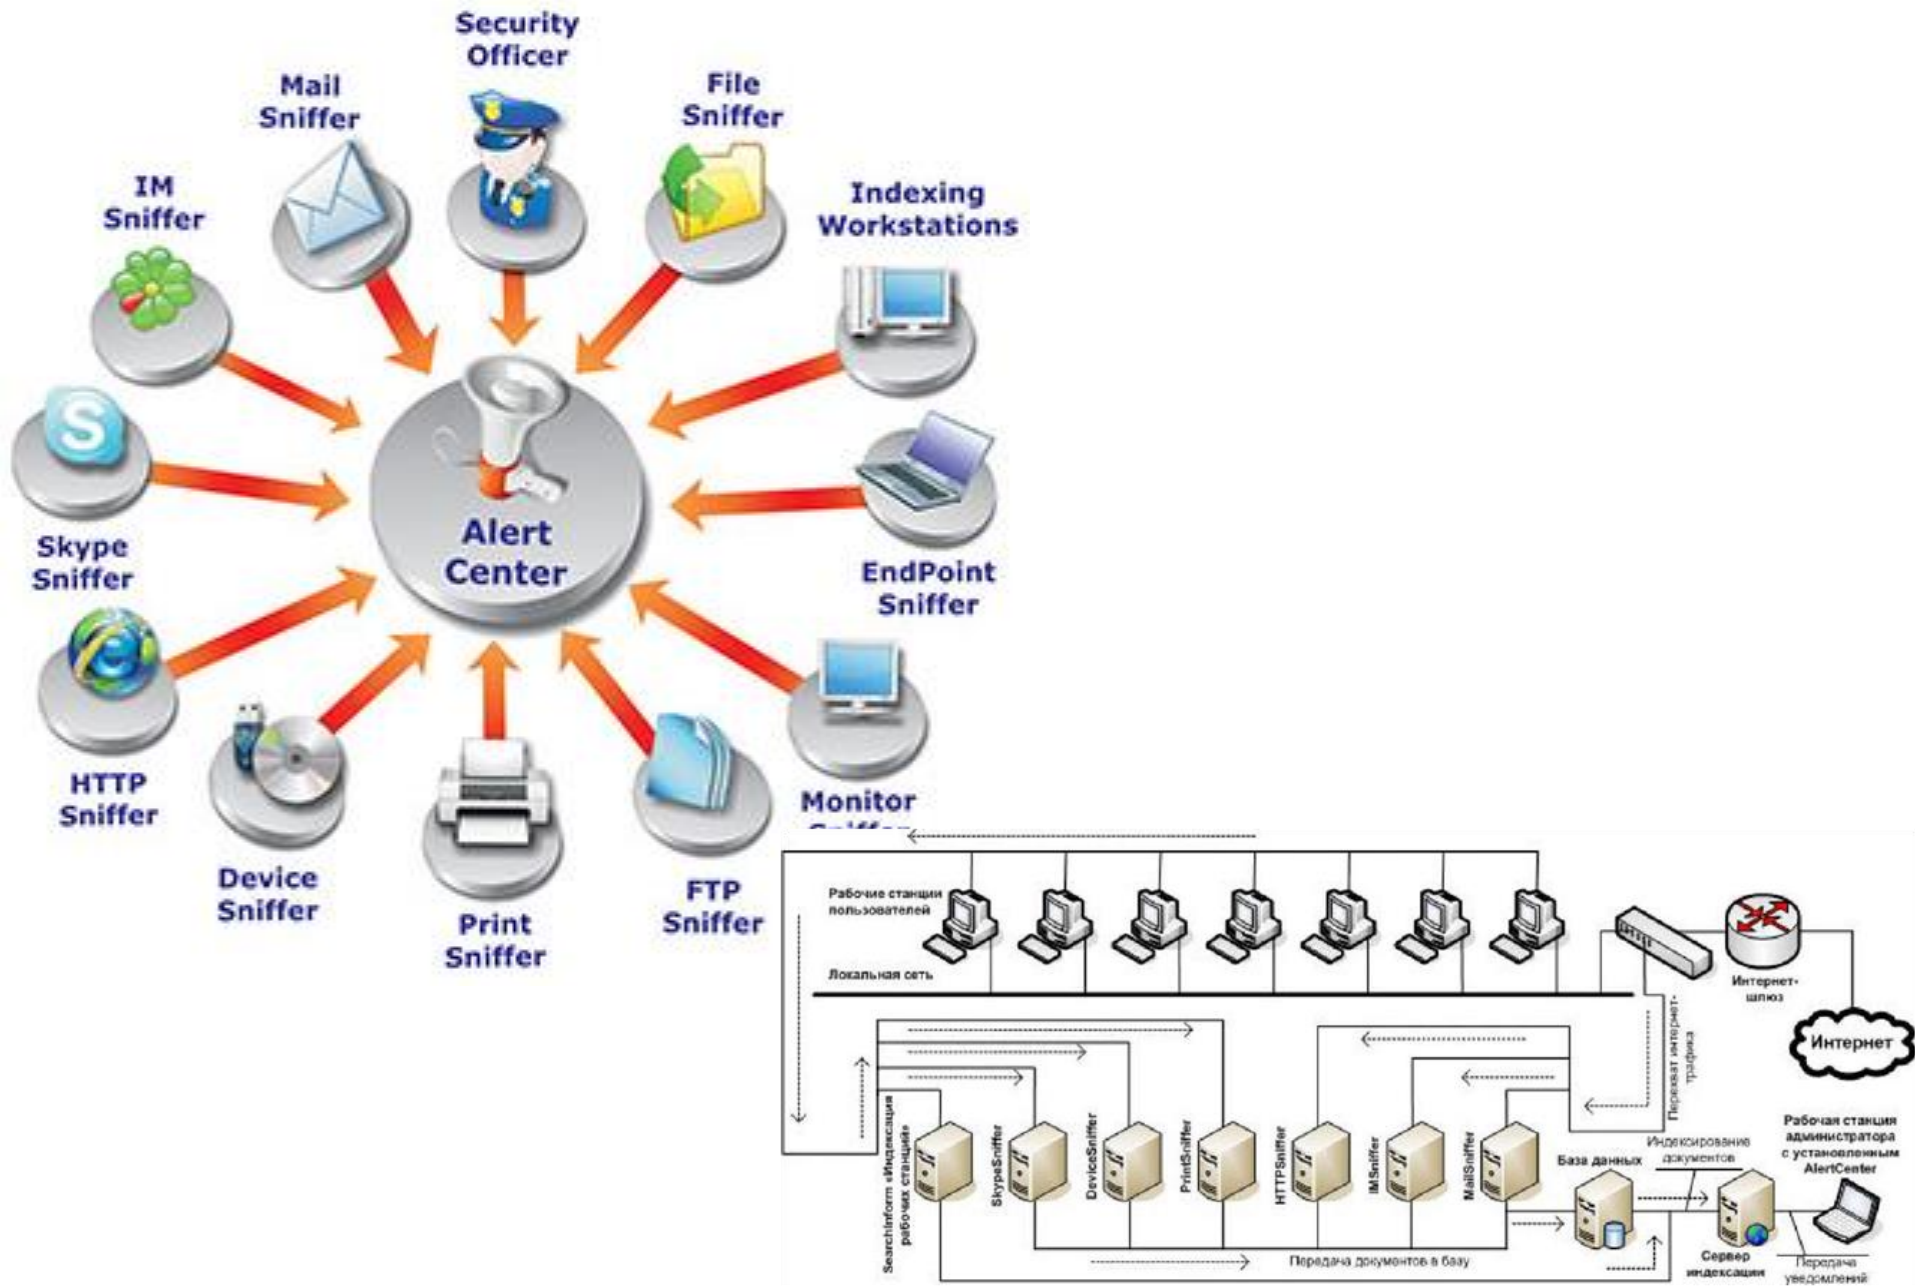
Security Officer

Mail Sniffer

File Sniffer

IM Sniffer

Indexing Workstations

Skype Sniffer

Alert Center

EndPoint Sniffer

HTTP Sniffer

Device Sniffer

Print Sniffer

FTP Sniffer

Monitor Sniffer

Рабочие станции пользователей

Локальная сеть

Интернет-шлюз

Интернет

Перехват интернет-трафика

SearchInform «Индексация рабочих станций»

SkypeSniffer

DeviceSniffer

PrintSniffer

HTTPSniffer

IMSniffer

MailSniffer

База данных

Индексирование документов

Рабочая станция администратора с установленным AlertCenter

Сервер индексации

Передача документов в базу

Передача уведомлений